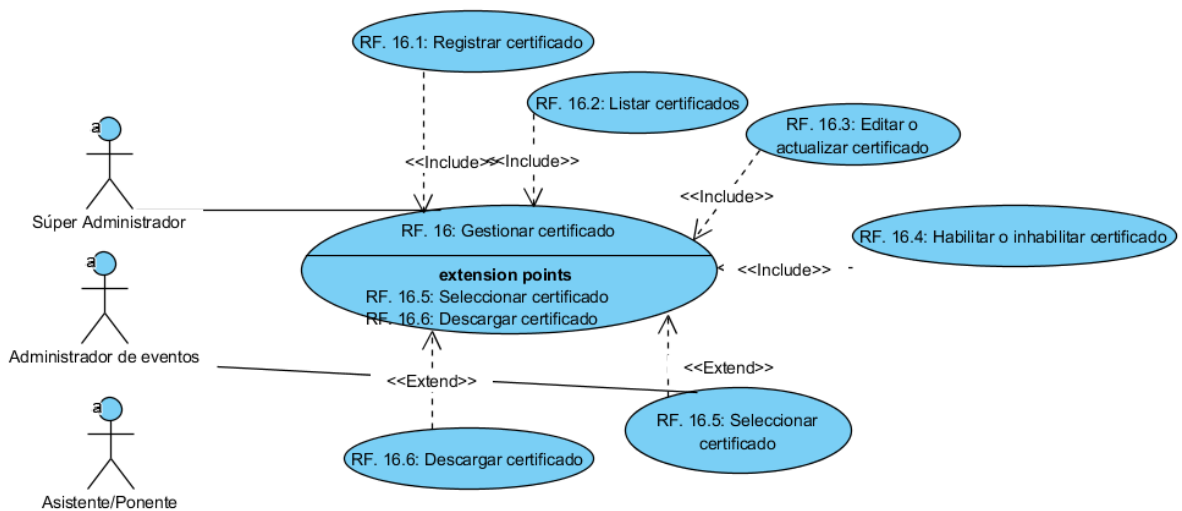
RF. 16.1: Registrar certificado

RF. 16.2: Listar certificados

RF. 16.3: Editar o actualizar certificado

a

Súper Administrador

<<Include>> <<Include>>

<<Include>>

RF. 16: Gestionar certificado

extension points
RF. 16.5: Seleccionar certificado
RF. 16.6: Descargar certificado

<<Include>>

RF. 16.4: Habilitar o inhabilitar certificado

a

Administrador de eventos

<<Extend>>

<<Extend>>

a

Asistente/Ponente

RF. 16.6: Descargar certificado

RF. 16.5: Seleccionar certificado